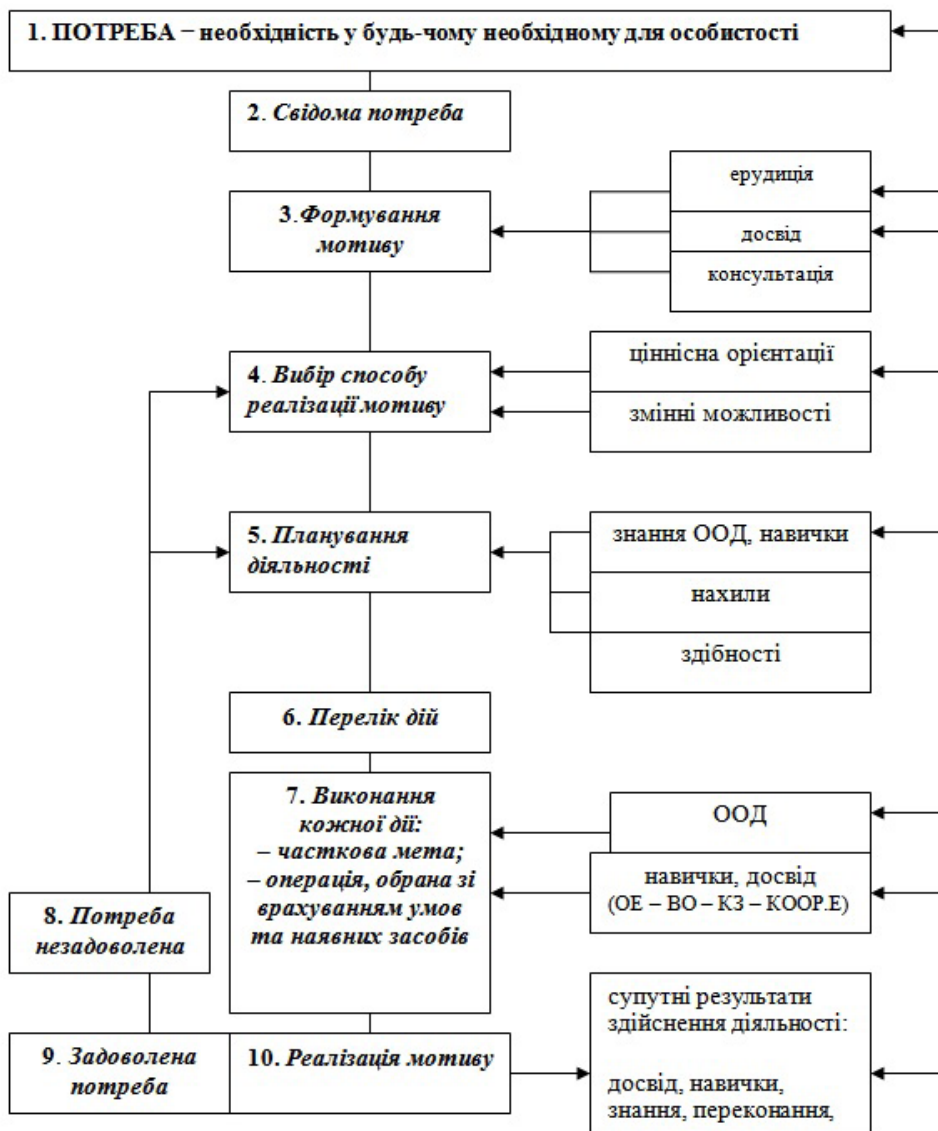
1. ПОТРЕБА − необхідність у будь-чому необхідному для особистості

2. Свідома потреба

3. Формування мотиву

ерудиція

досвід

консультація

4. Вибір способу реалізації мотиву

ціннісна орієнтації

змінні можливості

5. Планування діяльності

знання ООД, навички

нахили

здібності

6. Перелік дій

7. Виконання кожної дії:
– часткова мета;
– операція, обрана зі врахуванням умов та наявних засобів

ООД

навички, досвід
(ОЕ – ВО – КЗ – КООР.Е)

8. Потреба незадоволена

9. Задоволена потреба

10. Реалізація мотиву

супутні результати здійснення діяльності:

досвід, навички, знання, переконання,